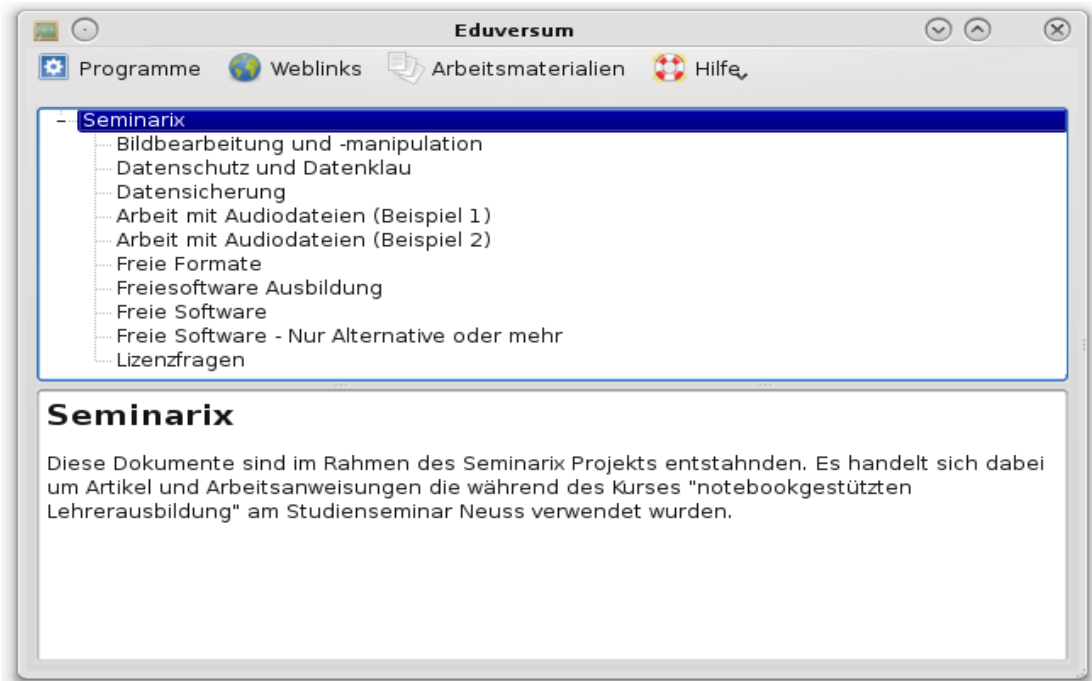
Eduversum

Programme Weblinks Arbeitsmaterialien Hilfe

Seminarix
Bildbearbeitung und -manipulation
Datenschutz und Datenklau
Datensicherung
Arbeit mit Audiodateien (Beispiel 1)
Arbeit mit Audiodateien (Beispiel 2)
Freie Formate
Freiesoftware Ausbildung
Freie Software
Freie Software - Nur Alternative oder mehr
Lizenzfragen

Seminarix

Diese Dokumente sind im Rahmen des Seminarix Projekts entstahnden. Es handelt sich dabei um Artikel und Arbeitsanweisungen die während des Kurses "notebookgestützten Lehrerausbildung" am Studienseminar Neuss verwendet wurden.